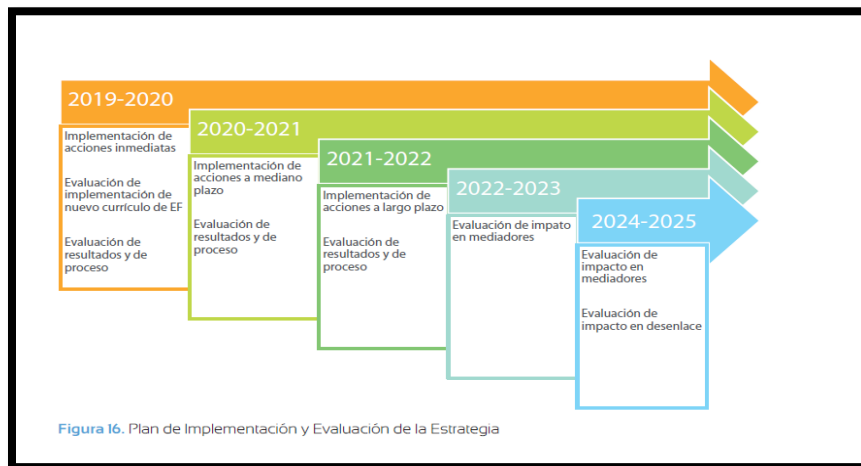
2019-2020

Implementación de acciones inmediatas

Evaluación de implementación de nuevo currículo de EF

Evaluación de resultados y de proceso

2020-2021

Implementación de acciones a mediano plazo

Evaluación de resultados y de proceso

2021-2022

Implementación de acciones a largo plazo

Evaluación de resultados y de proceso

2022-2023

Evaluación de impato en mediadores

2024-2025

Evaluación de impacto en mediadores

Evaluación de impacto en desenlace

Figura 16. Plan de Implementación y Evaluación de la Estrategia